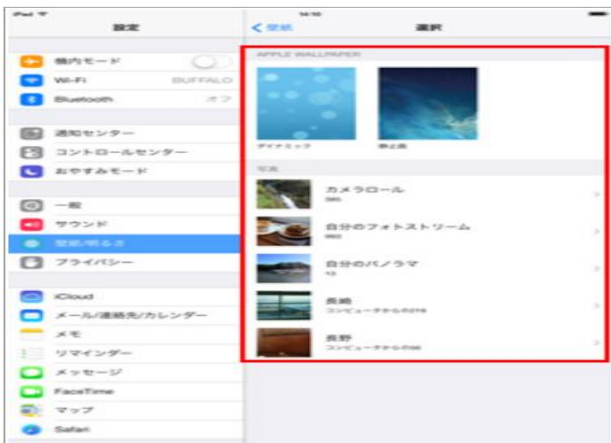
iPad
14:10
設定
< 壁紙
選択
機内モード
Wi-Fi BUFFALO
Bluetooth オフ
通知センター
コントロールセンター
おやすみモード
一般
サウンド
壁紙/明るさ
プライバシー
iCloud
メール/連絡先/カレンダー
メモ
リマインダー
メッセージ
FaceTime
マップ
Safari
APPLE WALLPAPER
ダイナミック
静止画
写真
カメラロール
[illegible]
自分のフォトストリーム
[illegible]
自分のパノラマ
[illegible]
長崎
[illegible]
長野
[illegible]